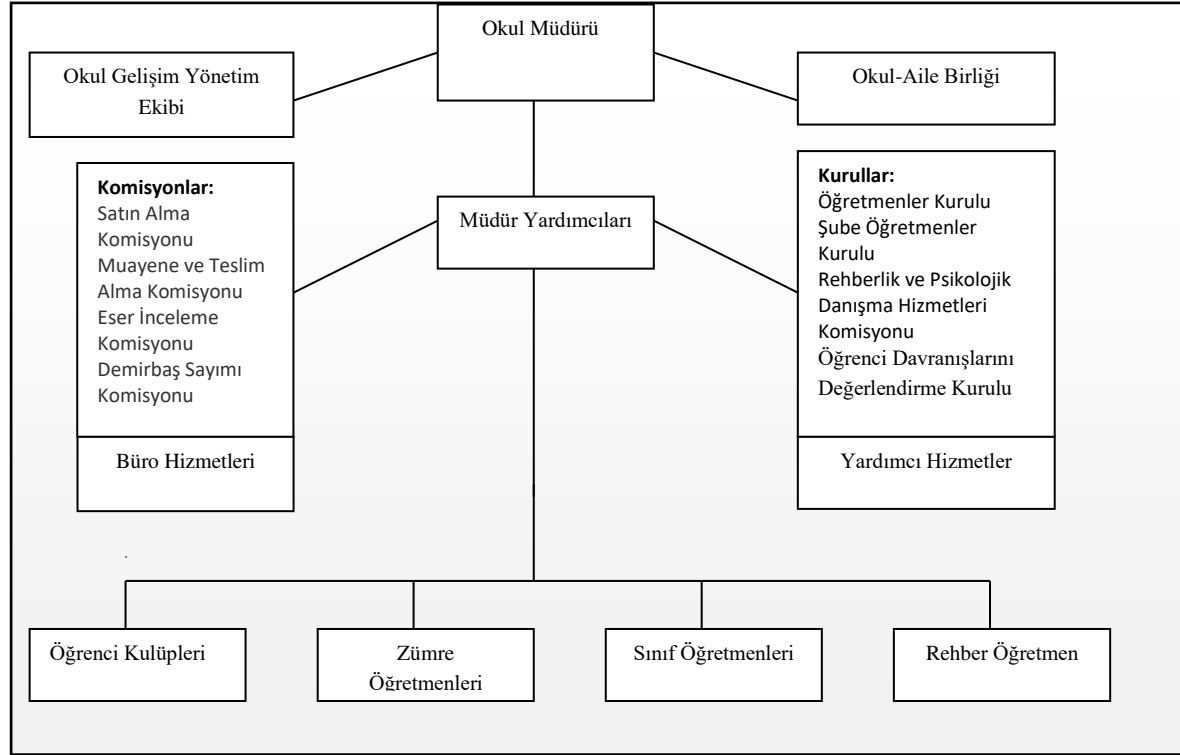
Okul Müdürü

Okul Gelişim Yönetim Ekibi

Okul-Aile Birliği

Komisyonlar:
Satın Alma Komisyonu
Muayene ve Teslim Alma Komisyonu
Eser İnceleme Komisyonu
Demirbaş Sayımı Komisyonu

Müdür Yardımcıları

Kurullar:
Öğretmenler Kurulu
Şube Öğretmenler Kurulu
Rehberlik ve Psikolojik Danışma Hizmetleri Komisyonu
Öğrenci Davranışlarını Değerlendirme Kurulu

Büro Hizmetleri

Yardımcı Hizmetler

Öğrenci Kulüpleri

Zümre Öğretmenleri

Sınıf Öğretmenleri

Rehber Öğretmen